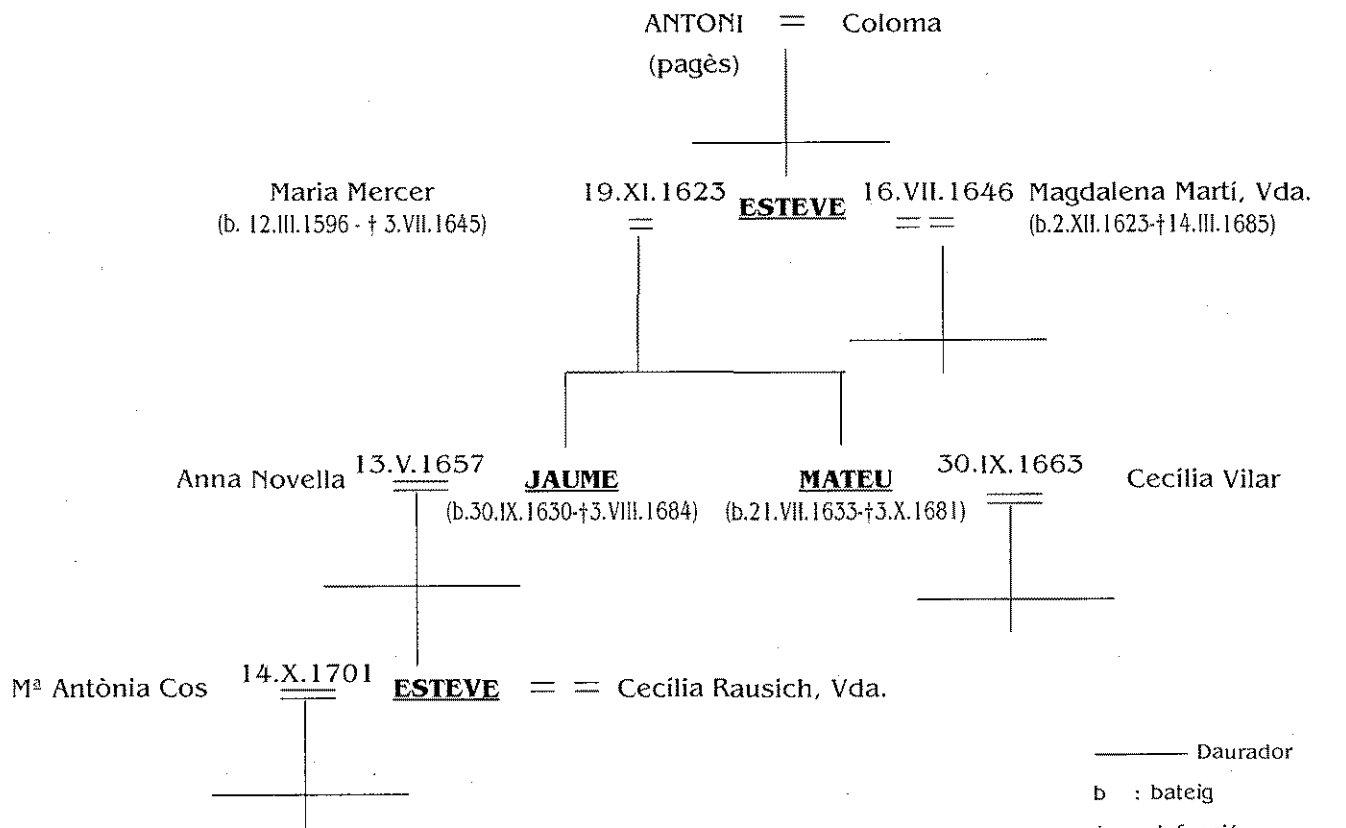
ANTONI = Coloma
(pagès)

Maria Mercer
(b. 12.III.1596 - † 3.VII.1645)

19.XI.1623
=

ESTEVE

16.VII.1646
= =

Magdalena Martí, Vda.
(b.2.XII.1623-†14.III.1685)

Anna Novella

13.V.1657
=

JAUME
(b.30.IX.1630-†3.VIII.1684)

MATEU
(b.21.VII.1633-†3.X.1681)

30.IX.1663
=

Cecília Vilar

Mª Antònia Cos

14.X.1701
=

ESTEVE = = Cecília Rausich, Vda.

Daurador

b : bateig

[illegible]